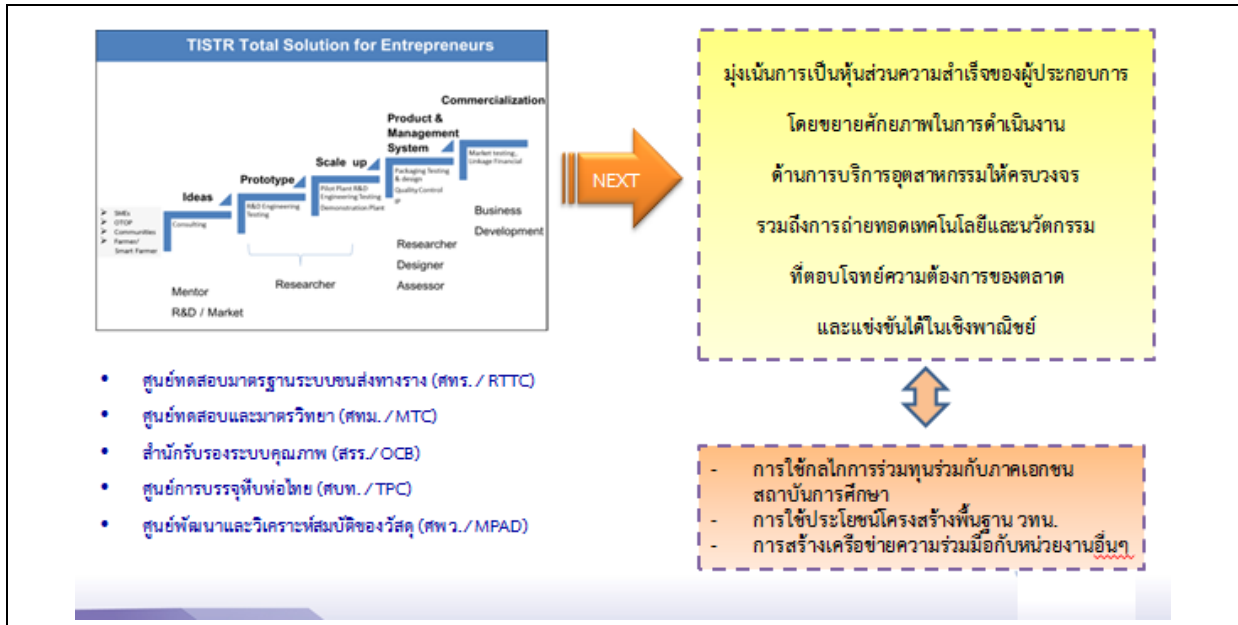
TISTR Total Solution for Entrepreneurs

Commercialization

Product & Management System

Scale up

Prototype

Ideas

SMEs
OTOP
Communities
Farmer/ Smart Farmer

Consulting

R&D Engineering Testing

Pilot Plant R&D Engineering Testing Demonstration Plant

Packaging Testing & design Quality Control IP

Market testing, Linkage Financial

Business Development

Researcher
Designer
Assessor

Researcher

Mentor
R&D / Market

NEXT

มุ่งเน้นการเป็นหุ้นส่วนความสำเร็จของผู้ประกอบการ

โดยขยายศักยภาพในการดำเนินงาน

ด้านการบริการอุตสาหกรรมให้ครบวงจร

รวมถึงการถ่ายทอดเทคโนโลยีและนวัตกรรม

ที่ตอบโจทย์ความต้องการของตลาด

และแข่งขันได้ในเชิงพาณิชย์

- ศูนย์ทดสอบมาตรฐานระบบขนส่งทางราง (ศทร. / RTTC)
- ศูนย์ทดสอบและมาตรวิทยา (ศทม. / MTC)
- สำนักรับรองระบบคุณภาพ (สรร./ OCB)
- ศูนย์การบรรจุหีบห่อไทย (ศบท. / TPC)
- ศูนย์พัฒนาและวิเคราะห์สมบัติของวัสดุ (ศพว./ MPAD)

- การใช้กลไกการร่วมทุนร่วมกับภาคเอกชน สถาบันการศึกษา
- การใช้ประโยชน์โครงสร้างพื้นฐาน วทน.
- การสร้างเครือข่ายความร่วมมือกับหน่วยงานอื่นๆ